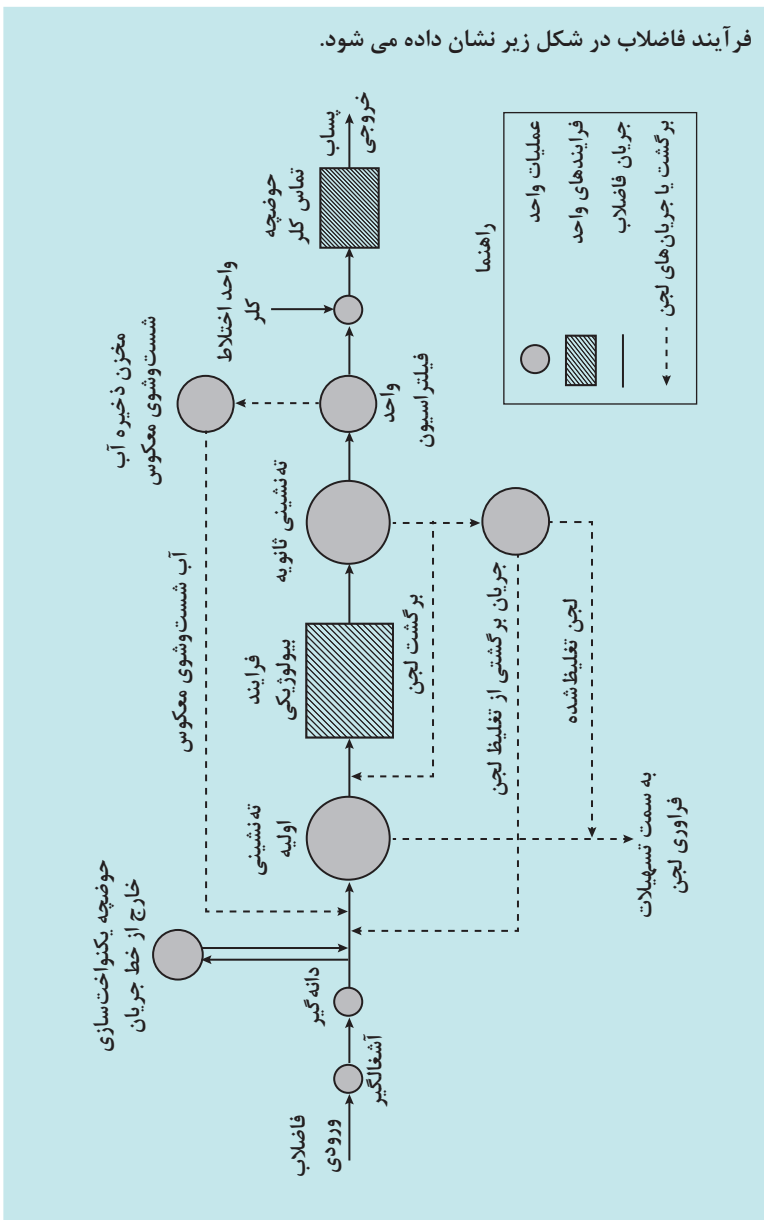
فرآیند فاضلاب در شکل زیر نشان داده می شود.

راهنما
عملیات واحد
فرایندهای واحد
جریان فاضلاب
برگشت یا جریان‌های لجن

فاضلاب ورودی
آشغالگیر
دانه گیر
حوضچه یکنواخت‌سازی خارج از خط جریان
ته‌نشینی اولیه
فرایند بیولوژیکی
ته‌نشینی ثانویه
برگشت لجن
واحد فیلتراسیون
مخزن ذخیره آب شست‌وشوی معکوس
آب شست‌وشوی معکوس
واحد اختلاط کلر
حوضچه تماس کلر
پساب خروجی
جریان برگشتی از تغلیظ لجن
لجن تغلیظ‌شده
به سمت تسهیلات فراوری لجن